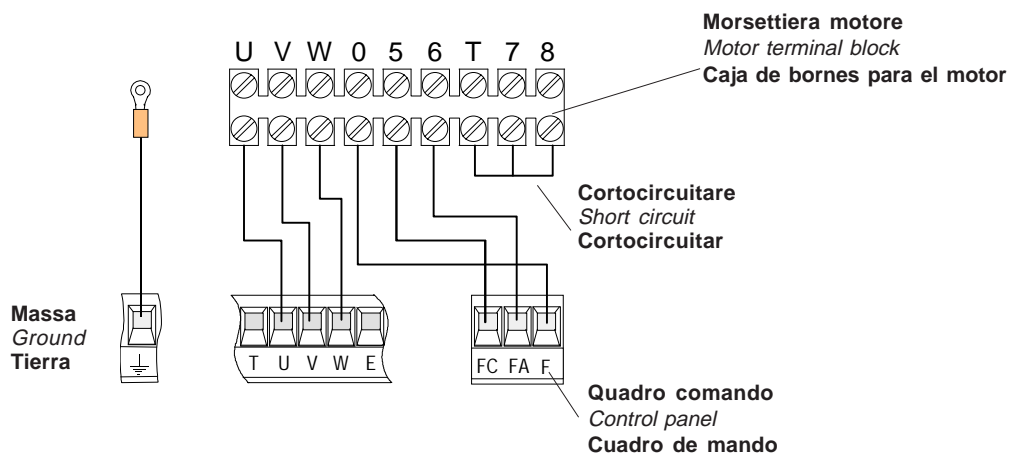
Morsettiera motore
Motor terminal block
Caja de bornes para el motor

U V W 0 5 6 T 7 8

Cortocircuitare
Short circuit
Cortocircuitar

Massa
Ground
Tierra

T U V W E

FC FA F

Quadro comando
Control panel
Cuadro de mando